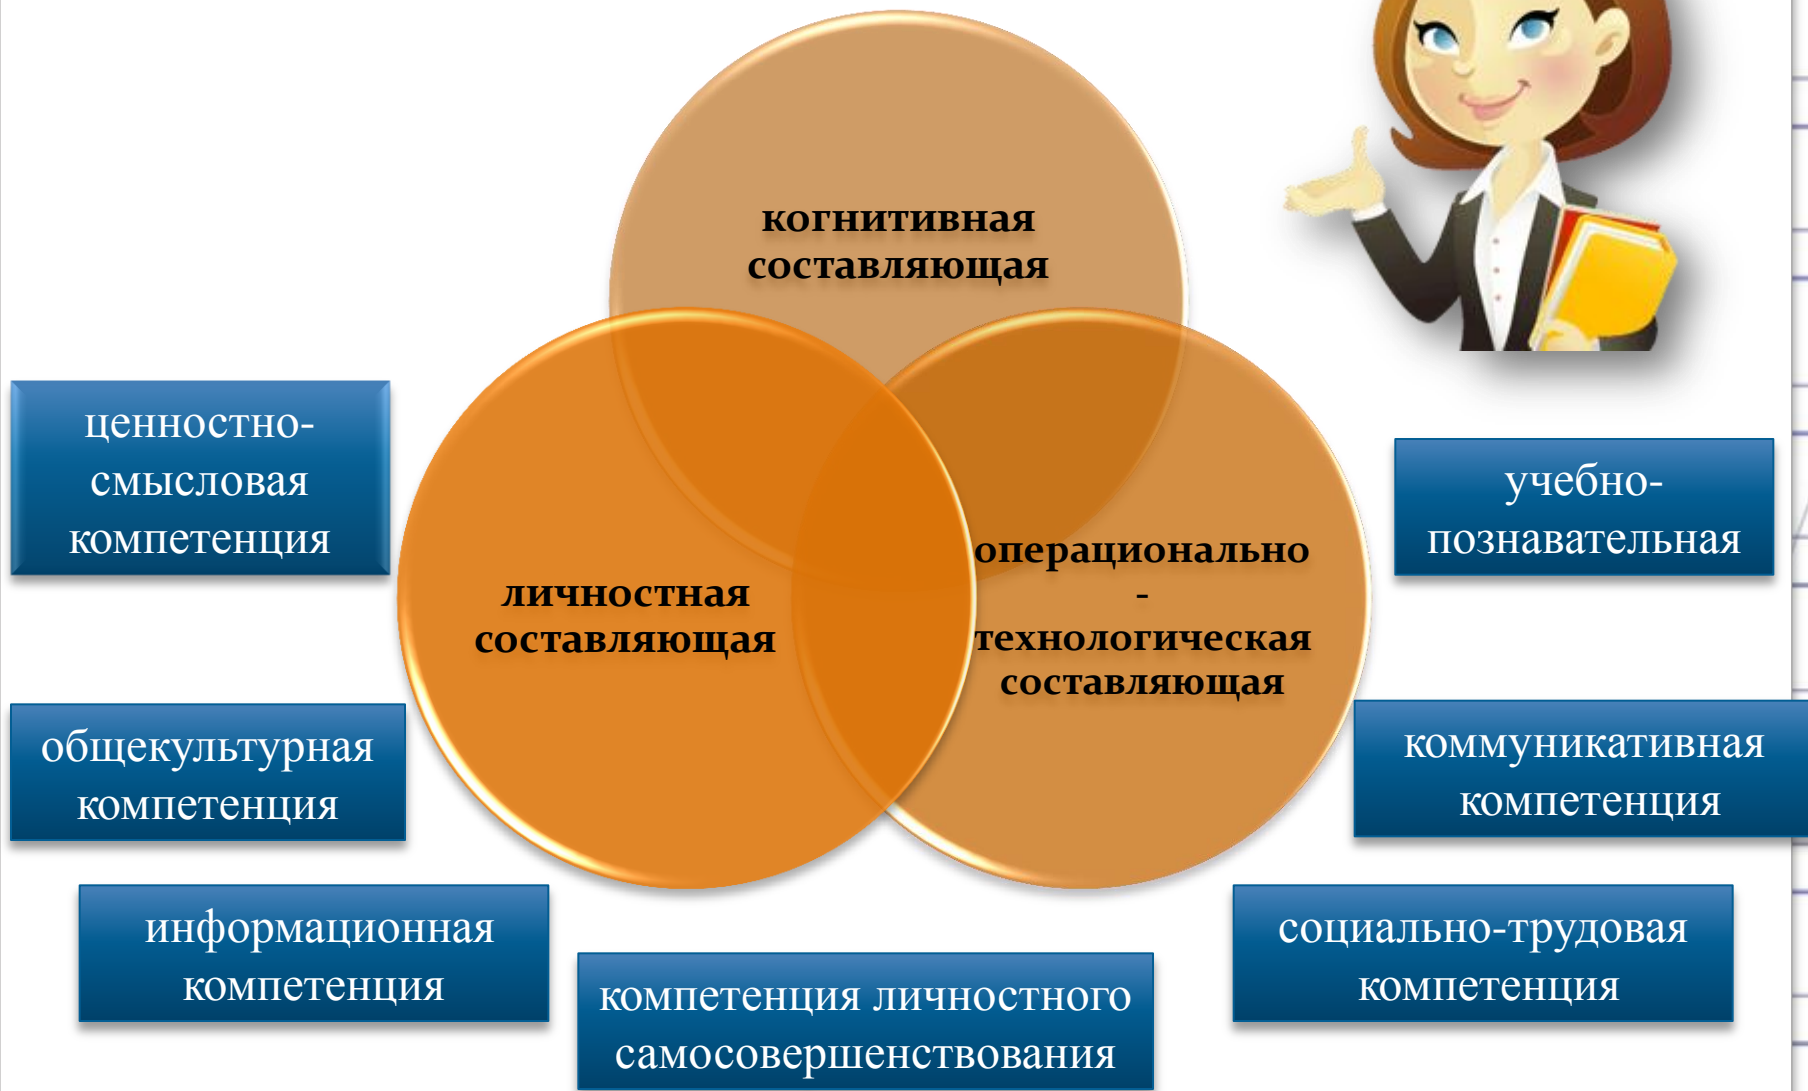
когнитивная составляющая

личностная составляющая

операционально - технологическая составляющая

ценностно-смысловая компетенция

учебно-познавательная

общекультурная компетенция

коммуникативная компетенция

информационная компетенция

компетенция личностного самосовершенствования

социально-трудовая компетенция